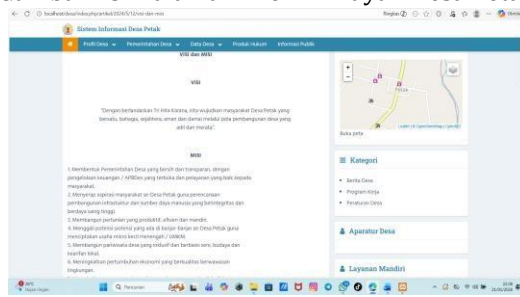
localhost/desa/index.php/artikel/2024/5/12/visi-dan-misi

Sistem Informasi Desa Petak

Profil Desa Pemerintahan Desa Data Desa Produk Hukum Informasi Publik

VISI DAN MISI

VISI

"Dengan berlandaskan Tri Hita Karana, kita wujudkan masyarakat Desa Petak yang bersatu, bahagia, sejahtera, aman dan damai melalui pola pembangunan desa yang adil dan merata".

MISI

1. Membentuk Pemerintahan Desa yang bersih dan transparan, dengan pengelolaan keuangan / APBDes yang terbuka dan pelayanan yang baik kepada masyarakat.
2. Menyerap aspirasi masyarakat se-Desa Petak guna perencanaan pembangunan infrastruktur dan sumber daya manusia yang berintegritas dan berdaya saing tinggi.
3. Membangun pertanian yang produktif, efisien dan mandiri.
4. Menggali potensi potensi yang ada di banjar-banjar se-Desa Petak guna menciptakan usaha mikro kecil menengah / UMKM.
5. Membangun pariwisata desa yang mandiri dan berbasis seni, budaya dan kearifan lokal.
6. Meningkatkan pertumbuhan ekonomi yang berkualitas berwawasan lingkungan.

Buka peta

Leaflet | © OpenStreetMap

Kategori

Berita Desa
Program Kerja
Peraturan Desa

Aparatur Desa

Layanan Mandiri

Q Pencarian